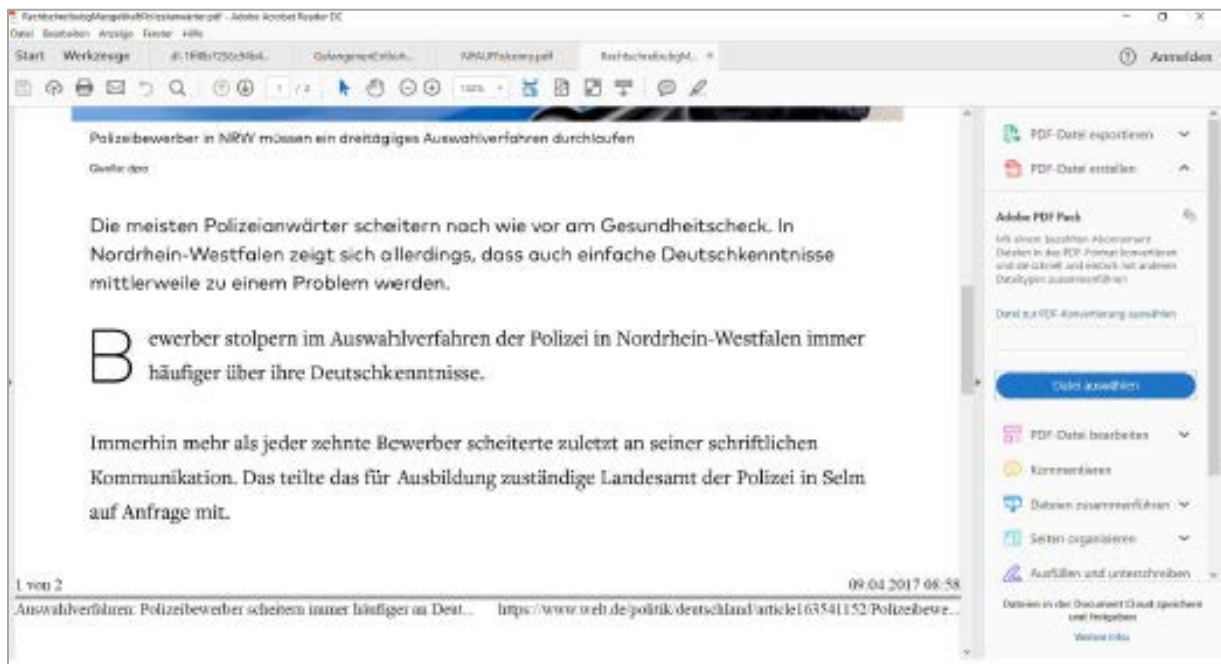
RechtschreibungMangelhaftPolizeianwärter.pdf - Adobe Acrobat Reader DC
Datei Bearbeiten Anzeige Fenster Hilfe
Start Werkzeuge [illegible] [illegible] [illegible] RechtschreibungM... ×
Ⓘ Anmelden
1 / 2 100%

Polizeibewerber in NRW müssen ein dreitägiges Auswahlverfahren durchlaufen

Quelle: dpa

Die meisten Polizeianwärter scheitern nach wie vor am Gesundheitscheck. In Nordrhein-Westfalen zeigt sich allerdings, dass auch einfache Deutschkenntnisse mittlerweile zu einem Problem werden.

Bewerber stolpern im Auswahlverfahren der Polizei in Nordrhein-Westfalen immer häufiger über ihre Deutschkenntnisse.

Immerhin mehr als jeder zehnte Bewerber scheiterte zuletzt an seiner schriftlichen Kommunikation. Das teilte das für Ausbildung zuständige Landesamt der Polizei in Selm auf Anfrage mit.

1 von 2 09.04.2017 08:58

Auswahlverfahren: Polizeibewerber scheitern immer häufiger an Deut... https://www.welt.de/politik/deutschland/article163541152/Polizeibewe...

PDF-Datei exportieren
PDF-Datei erstellen
Adobe PDF Pack
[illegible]
Datei zur PDF-Konvertierung auswählen
Datei auswählen
PDF-Datei bearbeiten
Kommentieren
Dateien zusammenführen
Seiten organisieren
Ausfüllen und unterschreiben
Dateien in der Document Cloud speichern und freigeben
Weitere Infos